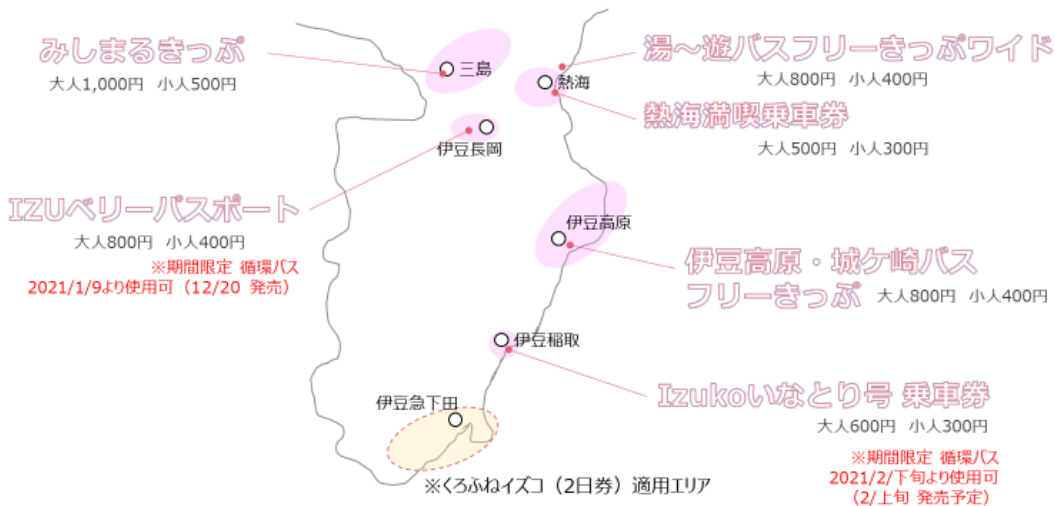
みしまるきっぷ
大人1,000円　小人500円

三島

熱海

湯～遊バスフリーきっぷワイド
大人800円　小人400円

熱海満喫乗車券
大人500円　小人300円

伊豆長岡

IZUベリーパスポート
大人800円　小人400円
※期間限定 循環バス
2021/1/9より使用可（12/20 発売）

伊豆高原

伊豆高原・城ケ崎バス
フリーきっぷ　大人800円　小人400円

伊豆稲取

Izukoいなとり号 乗車券
大人600円　小人300円
※期間限定 循環バス
2021/2/下旬より使用可
（2/上旬 発売予定）

伊豆急下田

※くろふねイズコ（2日券）適用エリア